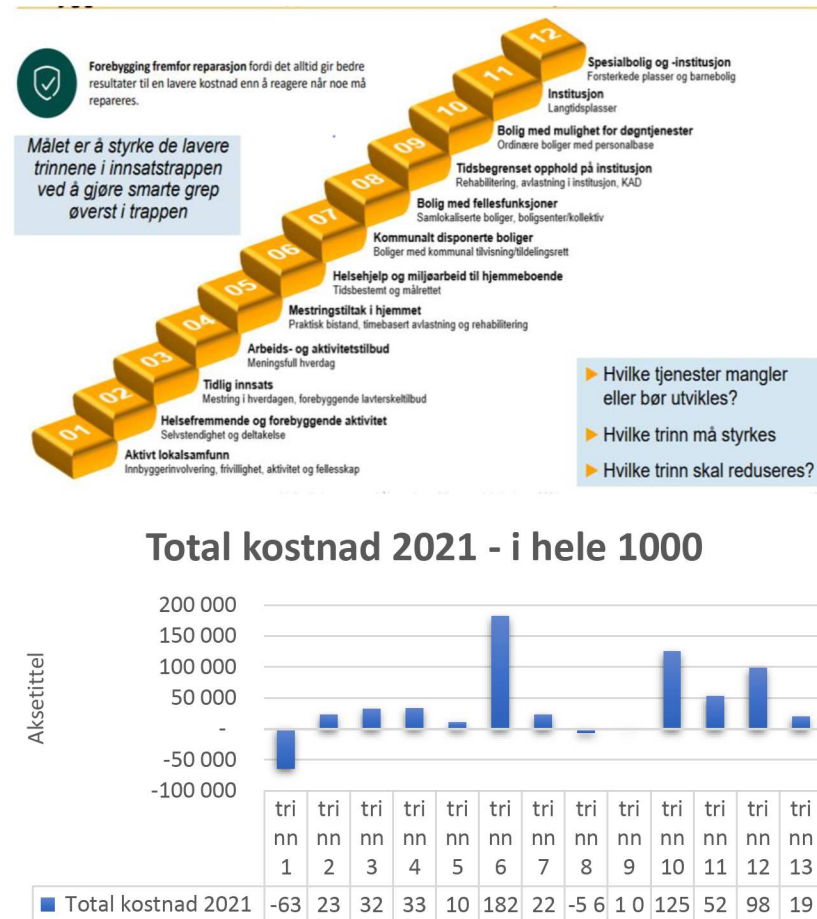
Forebygging fremfor reparasjon fordi det alltid gir bedre resultater til en lavere kostnad enn å reagere når noe må repareres.

Målet er å styrke de lavere trinnene i innsatstrappen ved å gjøre smarte grep øverst i trappen

12 Spesialbolig og -institusjon
Forsterkede plasser og barnebolig

11 Institusjon
Langtidsplasser

10 Bolig med mulighet for døgntjenester
Ordinære boliger med personalbase

09 Tidsbegrenset opphold på institusjon
Rehabilitering, avlastning i institusjon, KAD

08 Bolig med fellesfunksjoner
Samlokaliserte boliger, boligsenter/kollektiv

07 Kommunalt disponerte boliger
Boliger med kommunal tilvisning/tildelingsrett

06 Helsehjelp og miljøarbeid til hjemmeboende
Tidsbestemt og målrettet

05 Mestringstiltak i hjemmet
Praktisk bistand, timebasert avlastning og rehabilitering

04 Arbeids- og aktivitetstilbud
Meningsfull hverdag

03 Tidlig innsats
Mestring i hverdagen, forebyggende lavterskeltilbud

02 Helsefremmende og forebyggende aktivitet
Selvstendighet og deltakelse

01 Aktivt lokalsamfunn
Innbyggerinvolvering, frivillighet, aktivitet og fellesskap

Hvilke tjenester mangler eller bør utvikles?
Hvilke trinn må styrkes
Hvilke trinn skal reduseres?

Total kostnad 2021 - i hele 1000

Aksetittel

200 000
150 000
100 000
50 000
-
-50 000
-100 000

| | trinn 1 | trinn 2 | trinn 3 | trinn 4 | trinn 5 | trinn 6 | trinn 7 | trinn 8 | trinn 9 | trinn 10 | trinn 11 | trinn 12 | trinn 13 |
|---|---|---|---|---|---|---|---|---|---|---|---|---|---|
| Total kostnad 2021 | -63 | 23 | 32 | 33 | 10 | 182 | 22 | -5 6 | 1 0 | 125 | 52 | 98 | 19 |